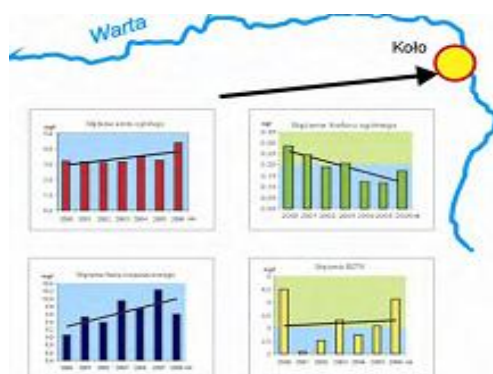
Warta

Koło

Stężenie azotu ogólnego

mg/l

2000 2001 2002 2003 2004 2005 2006 rok

Stężenie fosforu ogólnego

mg/l

2000 2001 2002 2003 2004 2005 2006 rok

Stężenie fosforanów

mg/l

Stężenie BZT5

mg/l

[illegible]